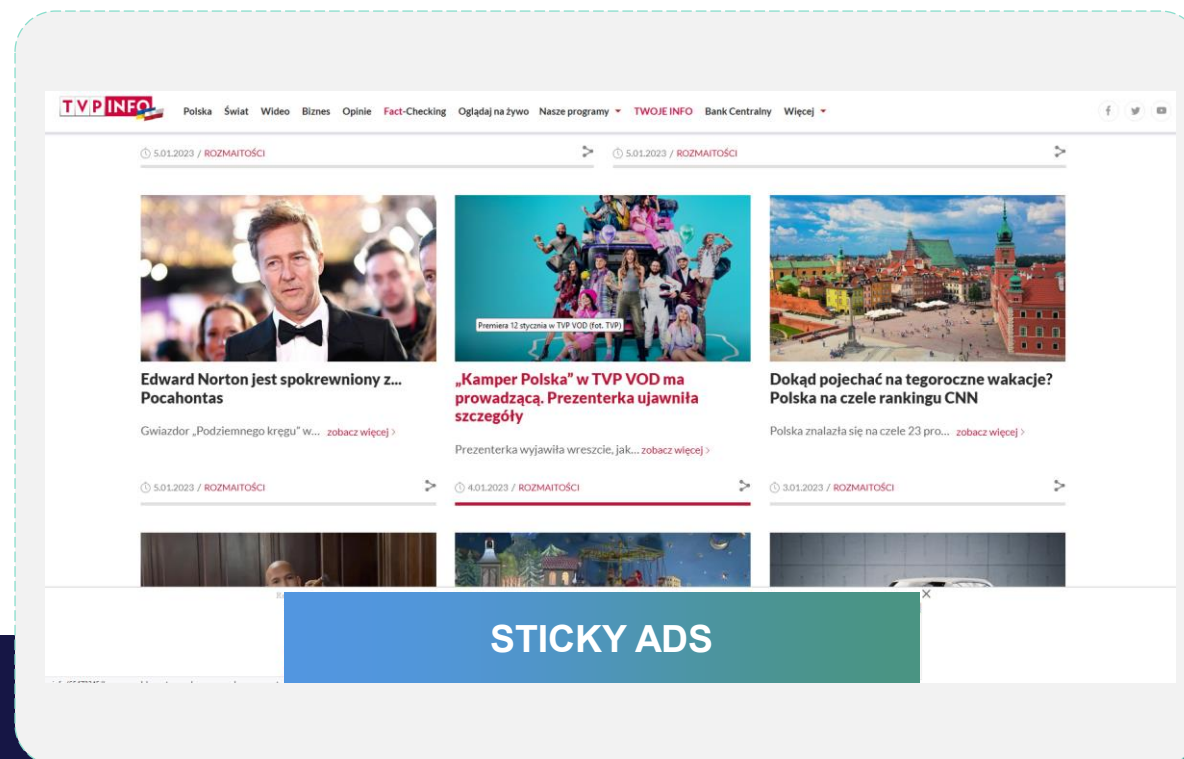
TVP INFO Polska Świat Wideo Biznes Opinie Fact-Checking Oglądaj na żywo Nasze programy TWOJE INFO Bank Centralny Więcej

5.01.2023 / ROZMAITOŚCI

5.01.2023 / ROZMAITOŚCI

Edward Norton jest spokrewniony z... Pocahontas

Gwiazdor „Podziemnego kręgu" w... zobacz więcej

5.01.2023 / ROZMAITOŚCI

Premiera 12 stycznia w TVP VOD (fot. TVP)

„Kamper Polska" w TVP VOD ma prowadzącą. Prezenterka ujawniła szczegóły

Prezenterka wyjawiła wreszcie, jak... zobacz więcej

4.01.2023 / ROZMAITOŚCI

Dokąd pojechać na tegoroczne wakacje? Polska na czele rankingu CNN

Polska znalazła się na czele 23 pro... zobacz więcej

3.01.2023 / ROZMAITOŚCI

STICKY ADS